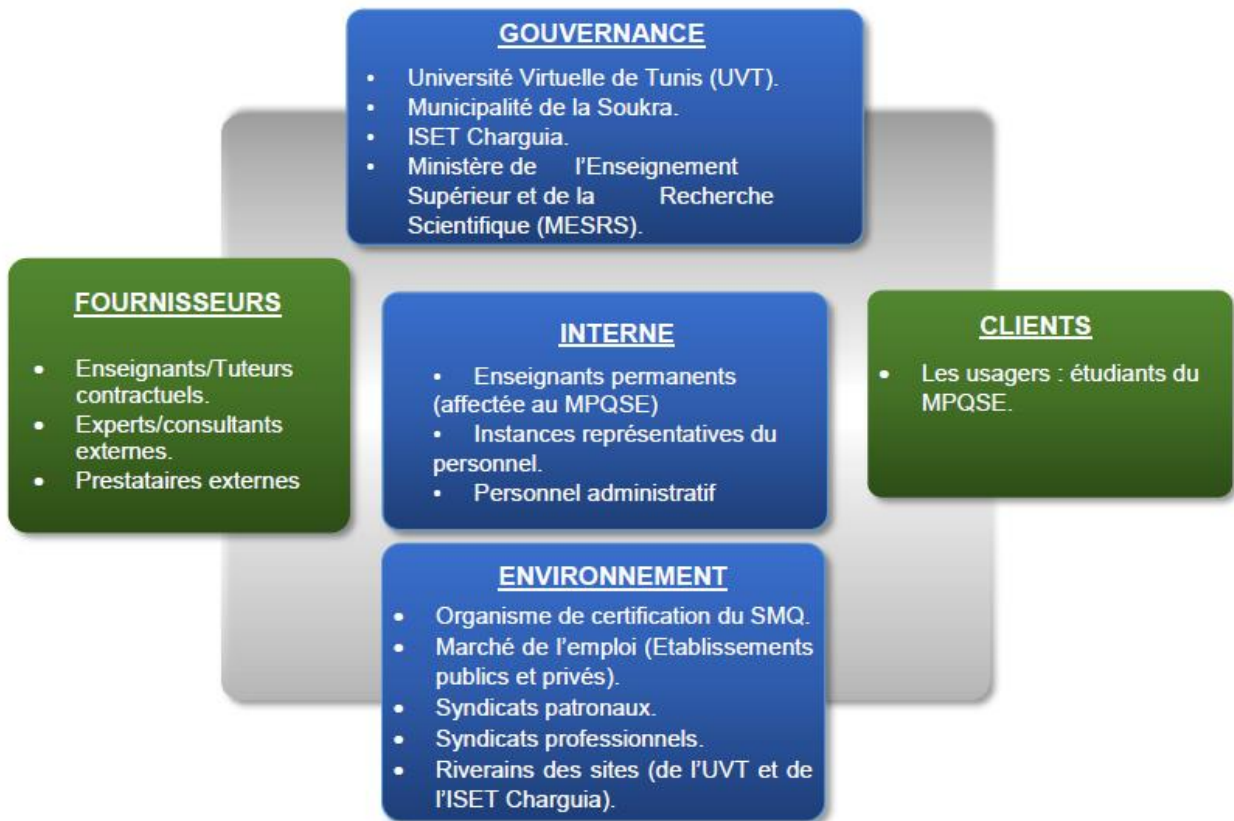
GOUVERNANCE

- Université Virtuelle de Tunis (UVT).
- Municipalité de la Soukra.
- ISET Charguia.
- Ministère de l'Enseignement Supérieur et de la Recherche Scientifique (MESRS).

FOURNISSEURS

- Enseignants/Tuteurs contractuels.
- Experts/consultants externes.
- Prestataires externes

INTERNE

- Enseignants permanents (affectée au MPQSE)
- Instances représentatives du personnel.
- Personnel administratif

CLIENTS

- Les usagers : étudiants du MPQSE.

ENVIRONNEMENT

- Organisme de certification du SMQ.
- Marché de l'emploi (Etablissements publics et privés).
- Syndicats patronaux.
- Syndicats professionnels.
- Riverains des sites (de l'UVT et de l'ISET Charguia).